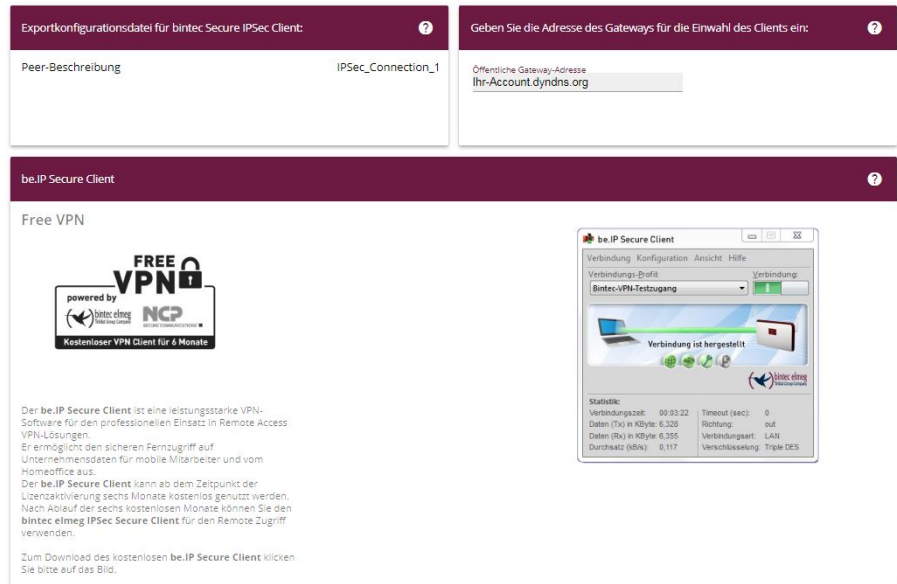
Exportkonfigurationsdatei für bintec Secure IPSec Client:

Peer-Beschreibung IPSec_Connection_1

Geben Sie die Adresse des Gateways für die Einwahl des Clients ein:

Öffentliche Gateway-Adresse
Ihr-Account.dyndns.org

be.IP Secure Client

Free VPN

FREE VPN
powered by
bintec elmeg
NCP
Kostenloser VPN Client für 6 Monate

be.IP Secure Client
Verbindung Konfiguration Ansicht Hilfe
Verbindungs-Profil: Verbindung:
Bintec-VPN-Testzugang
Verbindung ist hergestellt
bintec elmeg
Statistik:
Verbindungszeit: 00:03:22 Timeout (sec): 0
Daten (Tx) in KByte: 6,328 Richtung: out
Daten (Rx) in KByte: 6,355 Verbindungsart: LAN
Durchsatz (KB/s): 0,117 Verschlüsselung: Triple DES

Der **be.IP Secure Client** ist eine leistungsstarke VPN-Software für den professionellen Einsatz in Remote Access VPN-Lösungen.
Er ermöglicht den sicheren Fernzugriff auf Unternehmensdaten für mobile Mitarbeiter und vom Homeoffice aus.
Der **be.IP Secure Client** kann ab dem Zeitpunkt der Lizenzaktivierung sechs Monate kostenlos genutzt werden. Nach Ablauf der sechs kostenlosen Monate können Sie den **bintec elmeg IPSec Secure Client** für den Remote Zugriff verwenden.

Zum Download des kostenlosen **be.IP Secure Client** klicken Sie bitte auf das Bild.